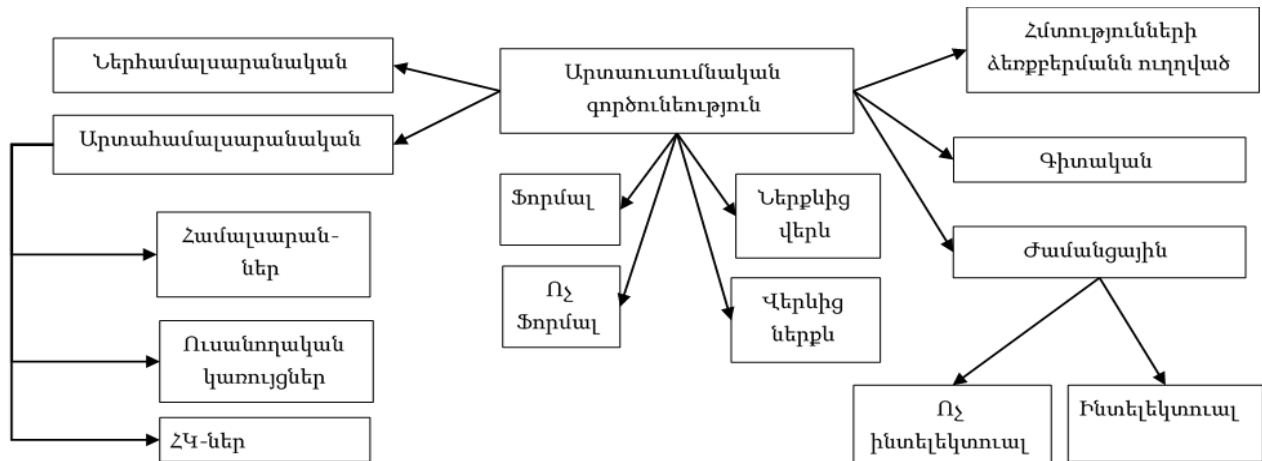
Արտաուսումնական գործունեություն

Ներհամալսարանական

Արտահամալսարանական

Համալսարան-ներ

Ուսանողական կառույցներ

ՀԿ-ներ

Ֆորմալ

Ոչ Ֆորմալ

Ներքևից վերև

Վերևից ներքև

Հմտությունների ձեռքբերմանն ուղղված

Գիտական

Ժամանցային

Ոչ ինտելեկտուալ

Ինտելեկտուալ